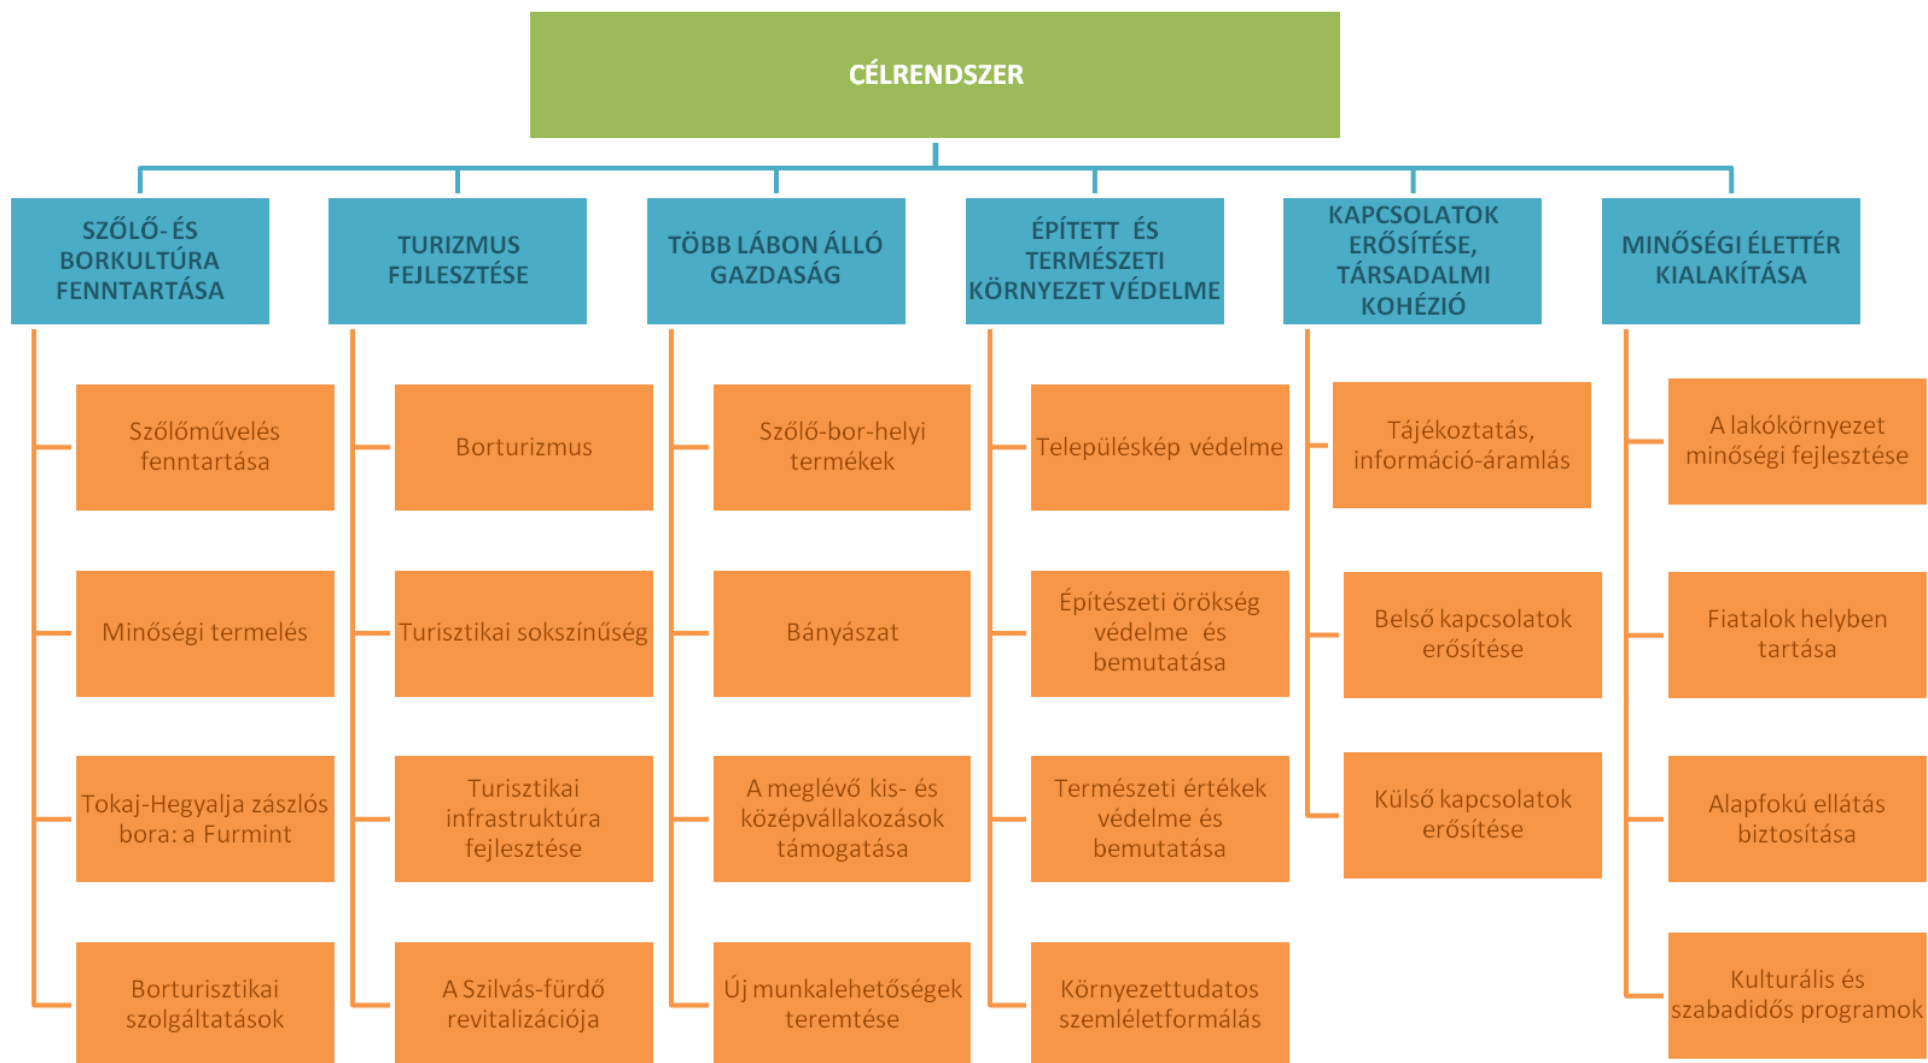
CÉLRENDSZER

SZŐLŐ- ÉS BORKULTÚRA FENNTARTÁSA

Szőlőművelés fenntartása

Minőségi termelés

Tokaj-Hegyalja zászlós bora: a Furmint

Borturisztikai szolgáltatások

TURIZMUS FEJLESZTÉSE

Borturizmus

Turisztikai sokszínűség

Turisztikai infrastruktúra fejlesztése

A Szilvás-fürdő revitalizációja

TÖBB LÁBON ÁLLÓ GAZDASÁG

Szőlő-bor-helyi termékek

Bányászat

A meglévő kis- és középvállalkozások támogatása

Új munkalehetőségek teremtése

ÉPÍTETT ÉS TERMÉSZETI KÖRNYEZET VÉDELME

Településkép védelme

Építészeti örökség védelme és bemutatása

Természeti értékek védelme és bemutatása

Környezettudatos szemléletformálás

KAPCSOLATOK ERŐSÍTÉSE, TÁRSADALMI KOHÉZIÓ

Tájékoztatás, információ-áramlás

Belső kapcsolatok erősítése

Külső kapcsolatok erősítése

MINŐSÉGI ÉLETTÉR KIALAKÍTÁSA

A lakókörnyezet minőségi fejlesztése

Fiatalok helyben tartása

Alapfokú ellátás biztosítása

Kulturális és szabadidős programok